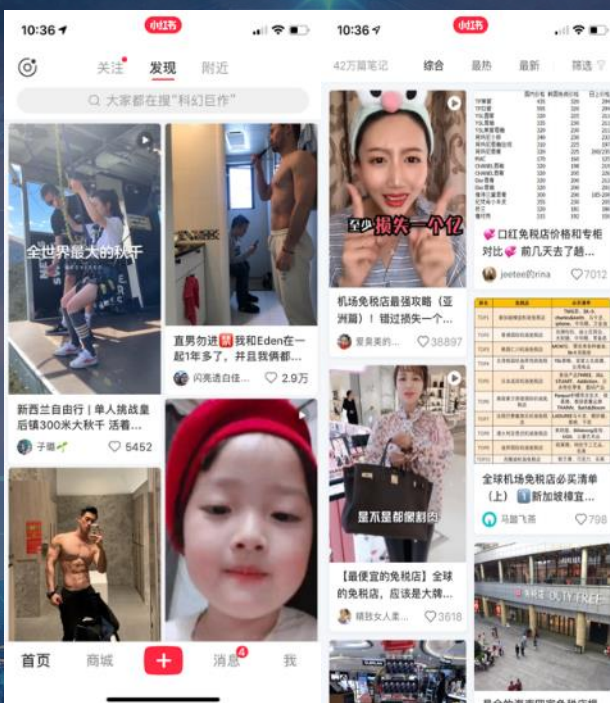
10:36
小红书

关注 发现 附近

大家都在搜"科幻巨作"

全世界最大的秋千

新西兰自由行｜单人挑战皇后镇300米大秋千 活着...

子珊

5452

直男勿进 我和Eden在一起1年多了，并且我俩都...

闪亮语自佳...

2.9万

首页 商城 + 消息 4 我

10:36
小红书

42万篇笔记 综合 最热 最新 筛选

至少损失一个亿

机场免税店最强攻略（亚洲篇）！错过损失一个...

爱美美的...

38897

是不是都很划算

【最便宜的免税店】全球的免税店，应该是大牌...

精致女人柔...

3618

口红免税店价格和专柜对比 前几天去了趟...

jeetee的rina

7012

全球机场免税店必买清单（上）新加坡樟宜...

马蹄飞燕

798

DUTY FREE